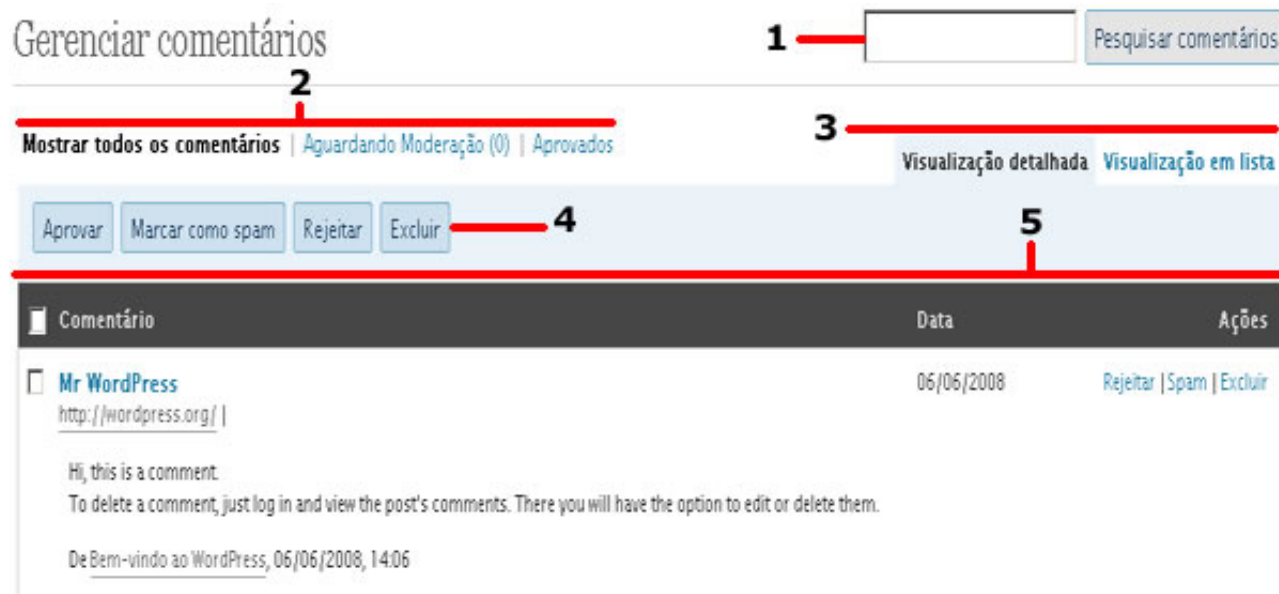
Gerenciar comentários

1

Pesquisar comentários

2

Mostrar todos os comentários | Aguardando Moderação (0) | Aprovados

3

Visualização detalhada Visualização em lista

Aprovar Marcar como spam Rejeitar Excluir

4

5

| Comentário | Data | Ações |
|---|---|---|
| Mr WordPress http://wordpress.org/ \| | 06/06/2008 | Rejeitar \| Spam \| Excluir |

Hi, this is a comment.
To delete a comment, just log in and view the post's comments. There you will have the option to edit or delete them.

De Bem-vindo ao WordPress, 06/06/2008, 14:06